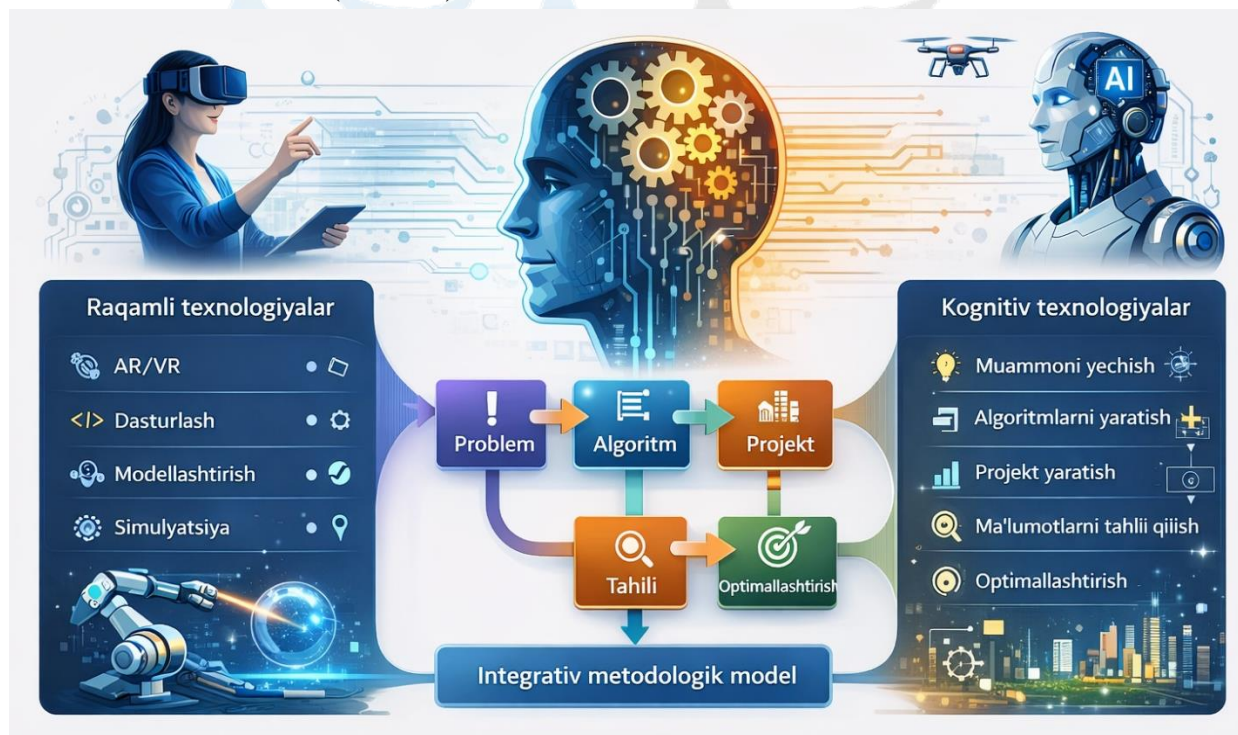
AI

Raqamli texnologiyalar

AR/VR

</> Dasturlash

Modellashtirish

Simulyatsiya

!
Problem

Algoritm

Projekt

Tahlili

Optimallashtirish

Integrativ metodologik model

Kognitiv texnologiyalar

Muammoni yechish

Algoritmlarni yaratish

Projekt yaratish

Ma'lumotlarni tahlil qilish

Optimallashtirish